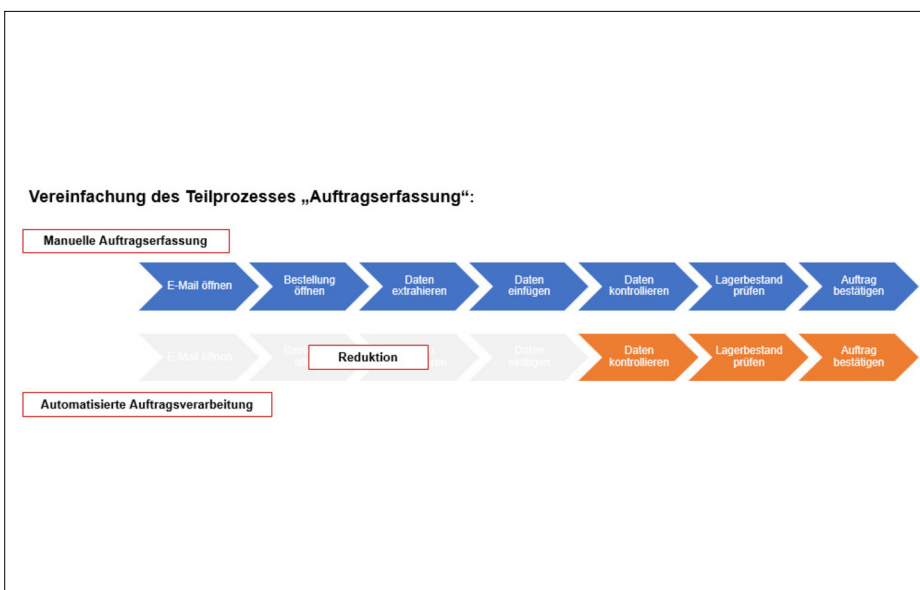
Vereinfachung des Teilprozesses „Auftragserfassung“:

Manuelle Auftragserfassung

E-Mail öffnen
Bestellung öffnen
Daten extrahieren
Daten einfügen
Daten kontrollieren
Lagerbestand prüfen
Auftrag bestätigen

E-Mail öffnen
Bestellung öffnen
Reduktion
Daten extrahieren
Daten einfügen
Daten kontrollieren
Lagerbestand prüfen
Auftrag bestätigen

Automatisierte Auftragsverarbeitung